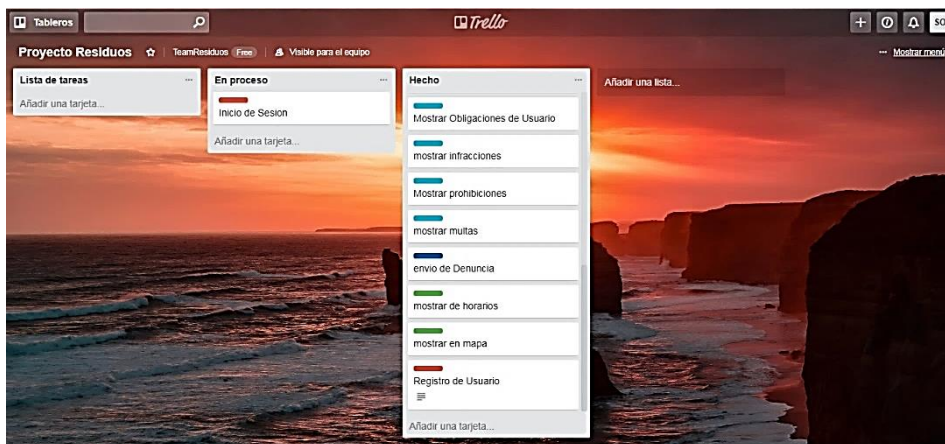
Tableros

Trello

SO

Proyecto Residuos ☆ TeamResiduos Free | Visible para el equipo

··· Mostrar menú

Lista de tareas ···

Añadir una tarjeta...

En proceso ···

Inicio de Sesion

Añadir una tarjeta...

Hecho ···

Mostrar Obligaciones de Usuario

mostrar infracciones

Mostrar prohibiciones

mostrar multas

envio de Denuncia

mostrar de horarios

mostrar en mapa

Registro de Usuario

Añadir una tarjeta...

Añadir una lista...